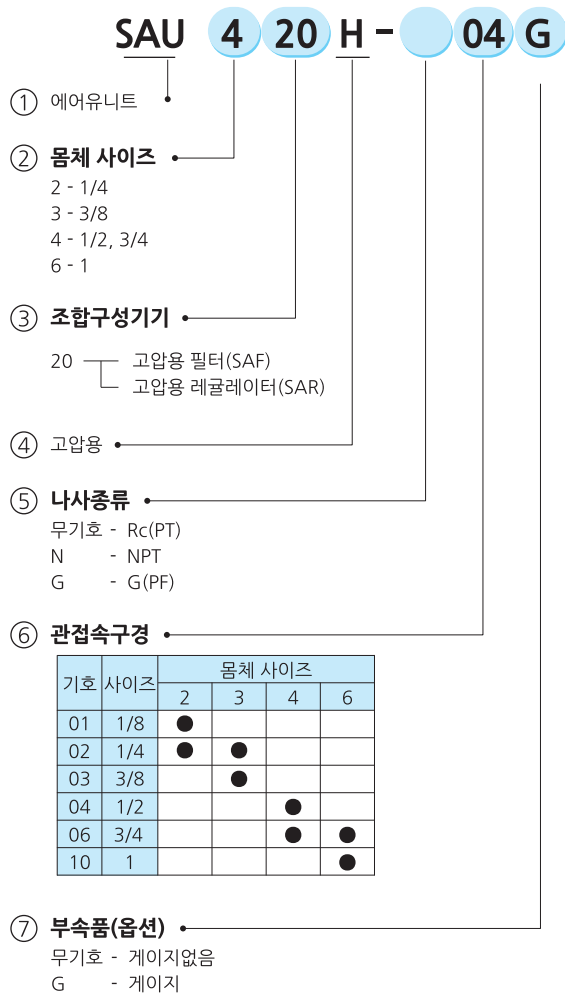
SAU 4 20 H - 04 G

① 에어유니트

② 몸체 사이즈
2 - 1/4
3 - 3/8
4 - 1/2, 3/4
6 - 1

③ 조합구성기기
20 고압용 필터(SAF)
고압용 레귤레이터(SAR)

④ 고압용

⑤ 나사종류
무기호 - Rc(PT)
N - NPT
G - G(PF)

⑥ 관접속구경

| 기호 | 사이즈 | 몸체 사이즈 2 | 3 | 4 | 6 |
|---|---|---|---|---|---|
| 01 | 1/8 | ● | | | |
| 02 | 1/4 | ● | ● | | |
| 03 | 3/8 | | ● | | |
| 04 | 1/2 | | | ● | |
| 06 | 3/4 | | | ● | ● |
| 10 | 1 | | | | ● |

⑦ 부속품(옵션)
무기호 - 게이지없음
G - 게이지